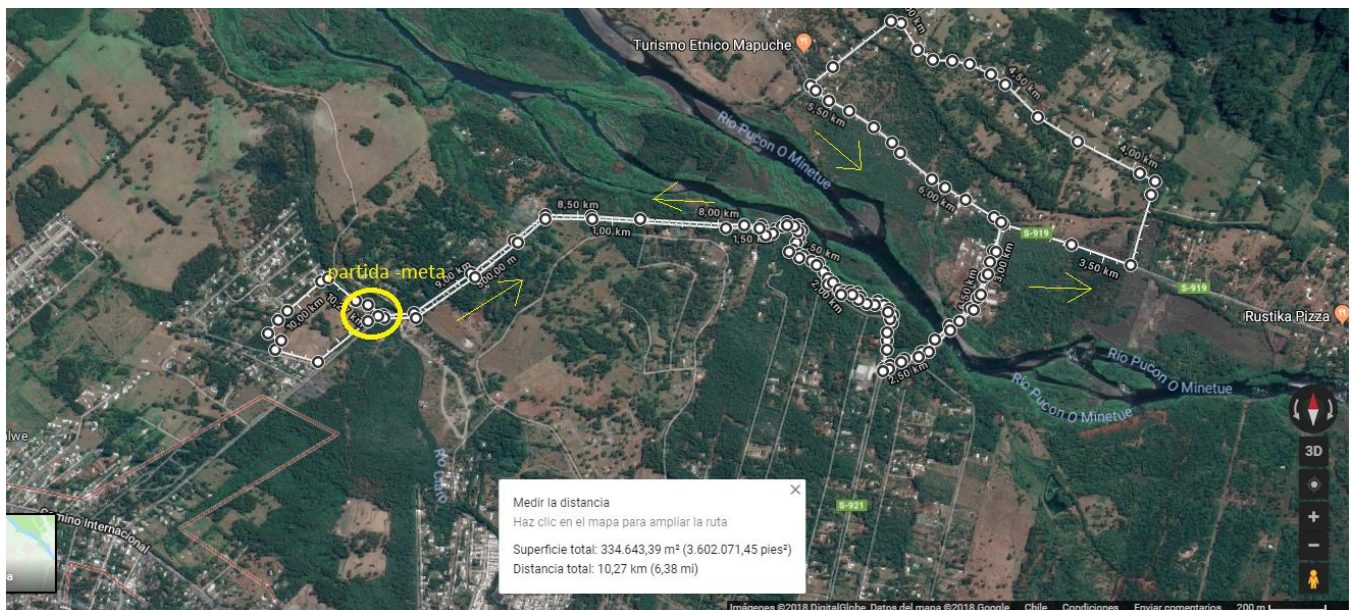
Turismo Etnico Mapuche

Rio Pucon O Minetue

5,50 km

4,50 km

4,00 km

6,00 km

8,50 km

8,00 km

1,00 km

1,50 km

S-919

3,50 km

S-919

Rustika Pizza

partida -meta

9,50 km

500,00 m

10,00 km

2,00 km

3,00 km

2,50 km

Rio Pucon O Minetue

Rio Pucon O Minetue

Rio Claro

3D

S-921

Camino Internacional

Medir la distancia

Haz clic en el mapa para ampliar la ruta

Superficie total: 334.643,39 m² (3.602.071,45 pies²)

Distancia total: 10,27 km (6,38 mi)

Imágenes ©2018 DigitalGlobe, Datos del mapa ©2018 Google   Chile   Condiciones   Enviar comentarios   200 m